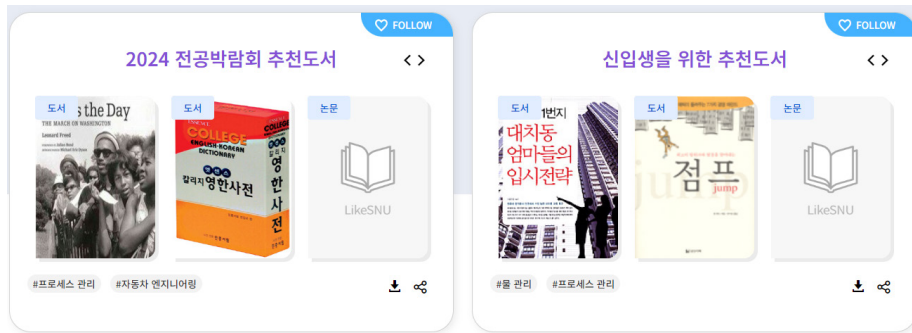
FOLLOW

2024 전공박람회 추천도서

도서
s the Day
THE MARCH ON WASHINGTON
Leonard Freed

도서
COLLEGE
ENGLISH-KOREAN DICTIONARY
칼리지 영한사전
영한사전

논문
LikeSNU

#프로세스 관리 #자동차 엔지니어링

FOLLOW

신입생을 위한 추천도서

도서
1번지
대치동 엄마들의 입시전략

도서
점프
jump

논문
LikeSNU

#물 관리 #프로세스 관리